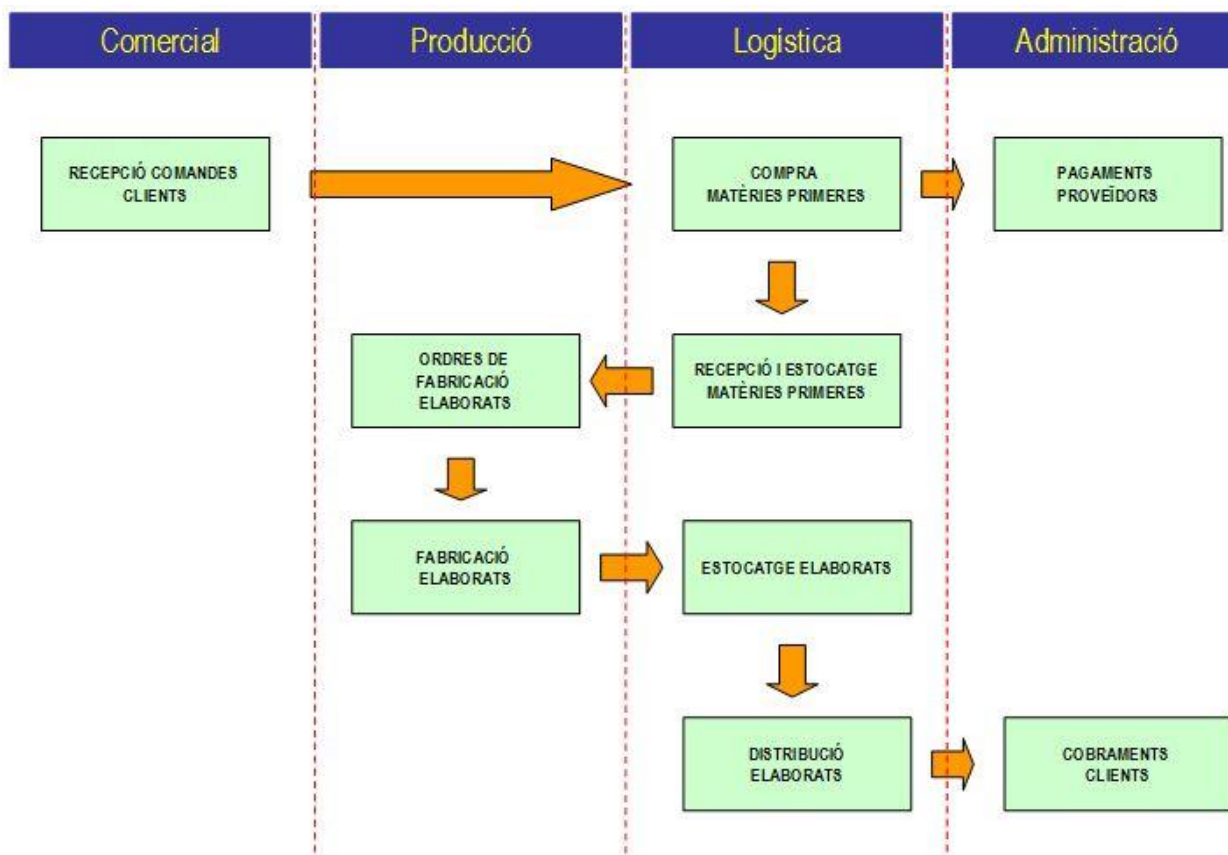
Comercial

Producció

Logistica

Administració

RECEPCIÓ COMANDES CLIENTS

COMPRA MATÈRIES PRIMERES

PAGAMENTS PROVEÏDORS

ORDRES DE FABRICACIÓ ELABORATS

RECEPCIÓ I ESTOCATGE MATÈRIES PRIMERES

FABRICACIÓ ELABORATS

ESTOCATGE ELABORATS

DISTRIBUCIÓ ELABORATS

COBRAMENTS CLIENTS